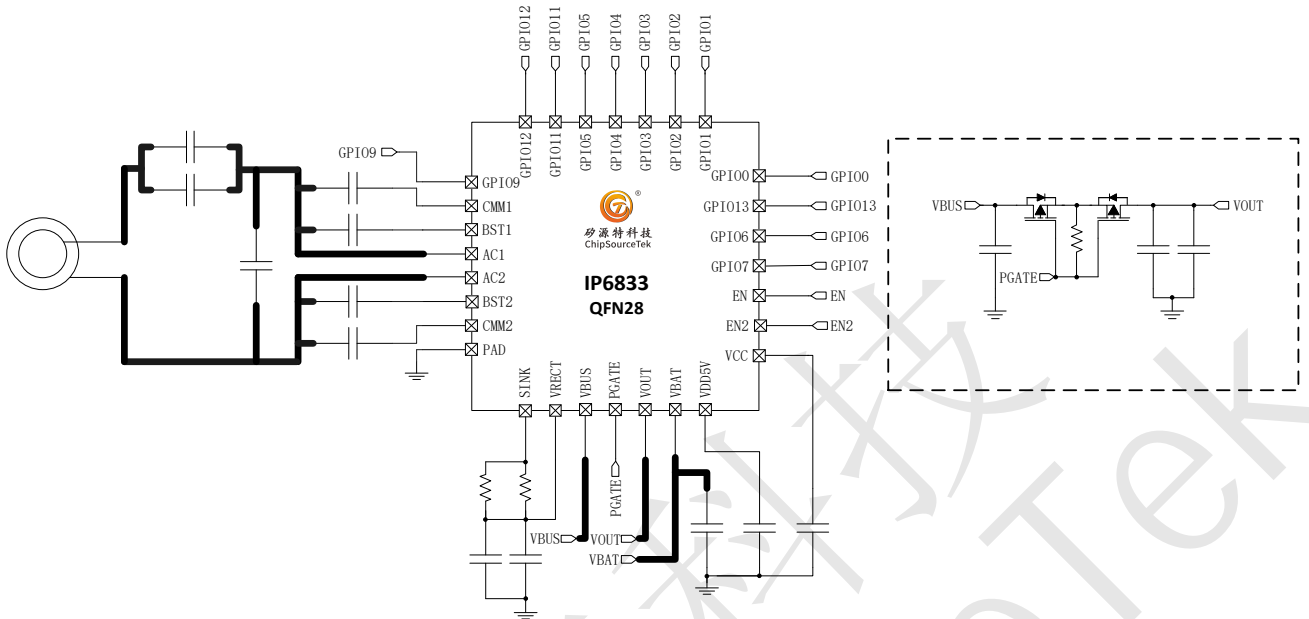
GPIO12 GPIO11 GPIO5 GPIO4 GPIO3 GPIO2 GPIO1

GPIO12 GPIO11 GPIO5 GPIO4 GPIO3 GPIO2 GPIO1

GPIO9

GPIO9

CMM1

BST1

AC1

AC2

BST2

CMM2

PAD

矽源特科技
ChipSourceTek

IP6833
QFN28

GPIO0 GPIO0

GPIO13 GPIO13

GPIO6 GPIO6

GPIO7 GPIO7

EN EN

EN2 EN2

VCC

SINK VRECT VBUS PGATE VOUT VBAT VDD5V

PGATE

VBUS

VOUT

VBAT

VBUS

VOUT

PGATE